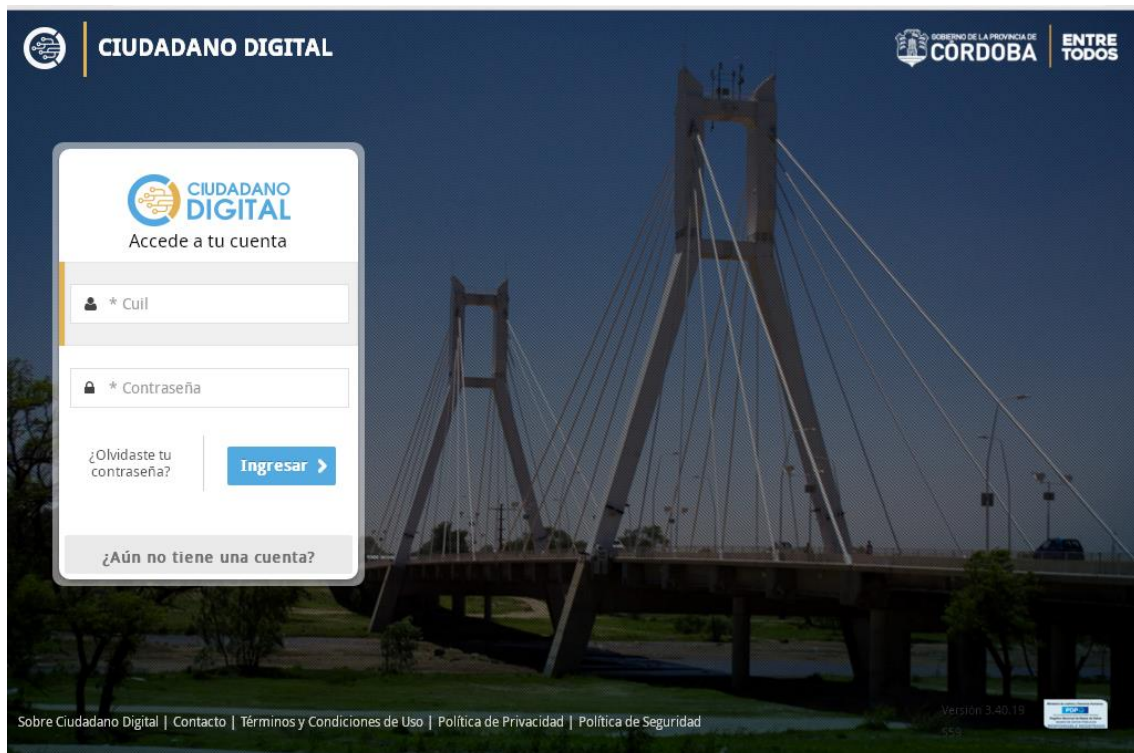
CIUDADANO DIGITAL

GOBIERNO DE LA PROVINCIA DE CÓRDOBA

ENTRE TODOS

CIUDADANO DIGITAL

Accede a tu cuenta

* Cuil

* Contraseña

¿Olvidaste tu contraseña?

Ingresar

¿Aún no tiene una cuenta?

Sobre Ciudadano Digital | Contacto | Términos y Condiciones de Uso | Política de Privacidad | Política de Seguridad

Versión 3.40.19

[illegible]